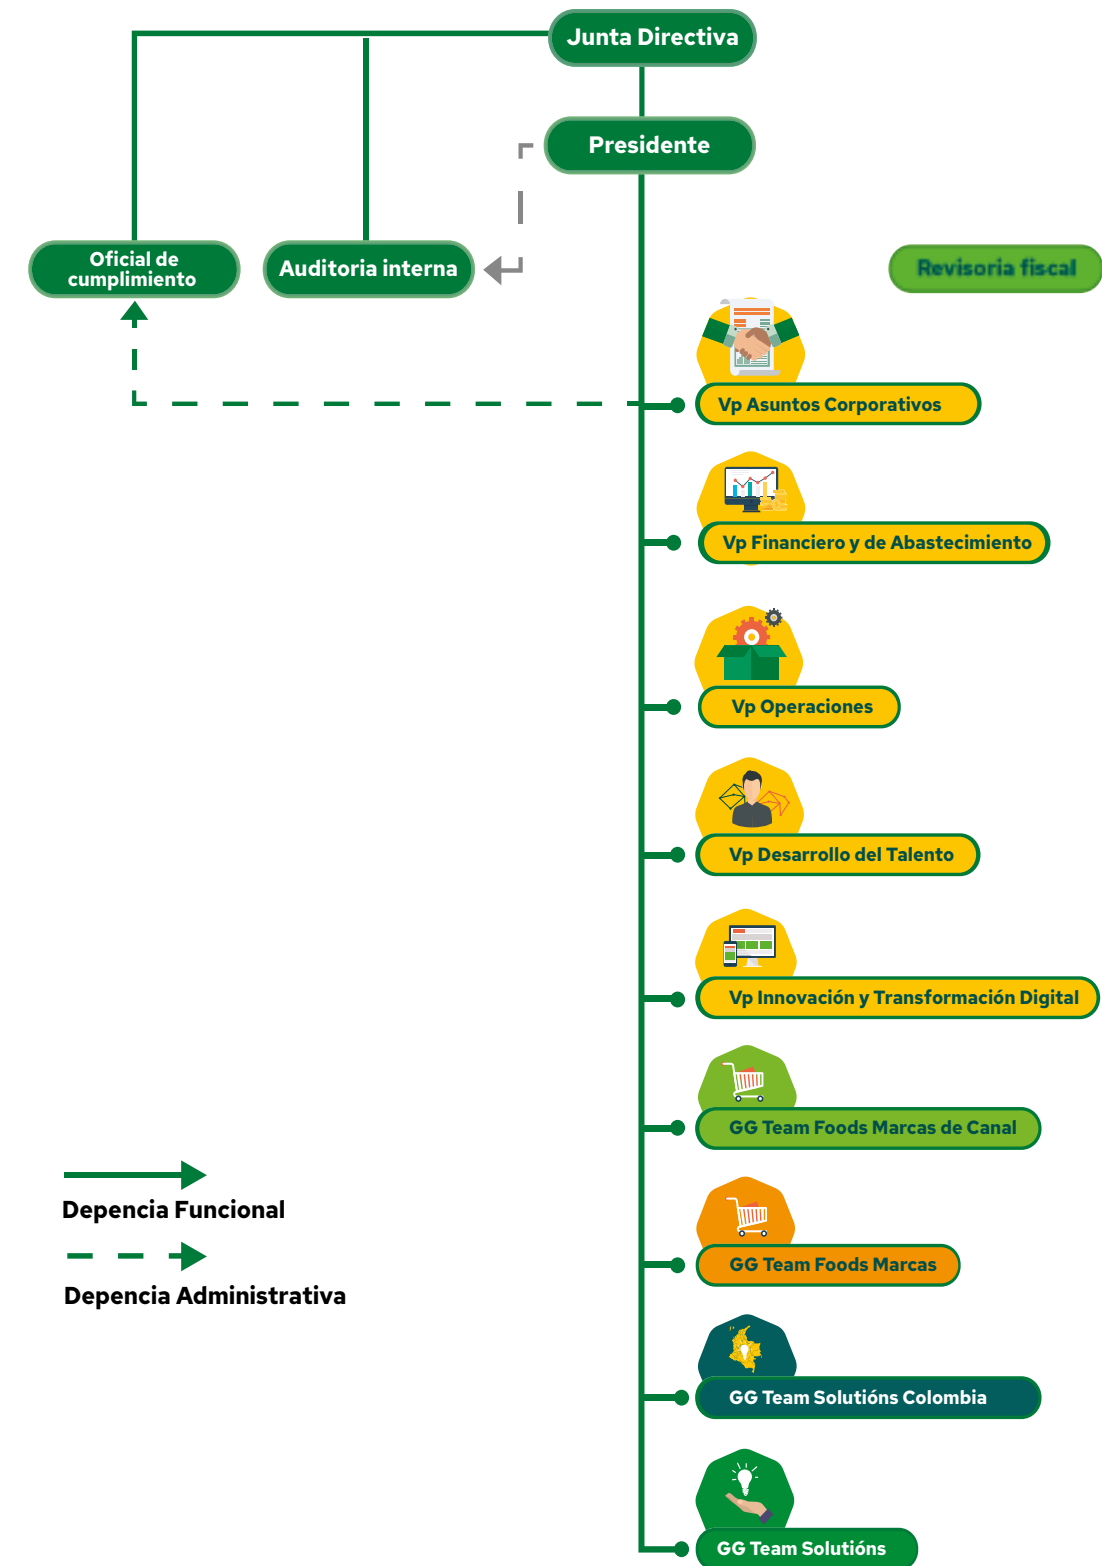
Junta Directiva

Presidente

Oficial de cumplimiento

Auditoria interna

Revisoria fiscal

Vp Asuntos Corporativos

Vp Financiero y de Abastecimiento

Vp Operaciones

Vp Desarrollo del Talento

Vp Innovación y Transformación Digital

GG Team Foods Marcas de Canal

GG Team Foods Marcas

GG Team Solutións Colombia

GG Team Solutións

Depencia Funcional

Depencia Administrativa